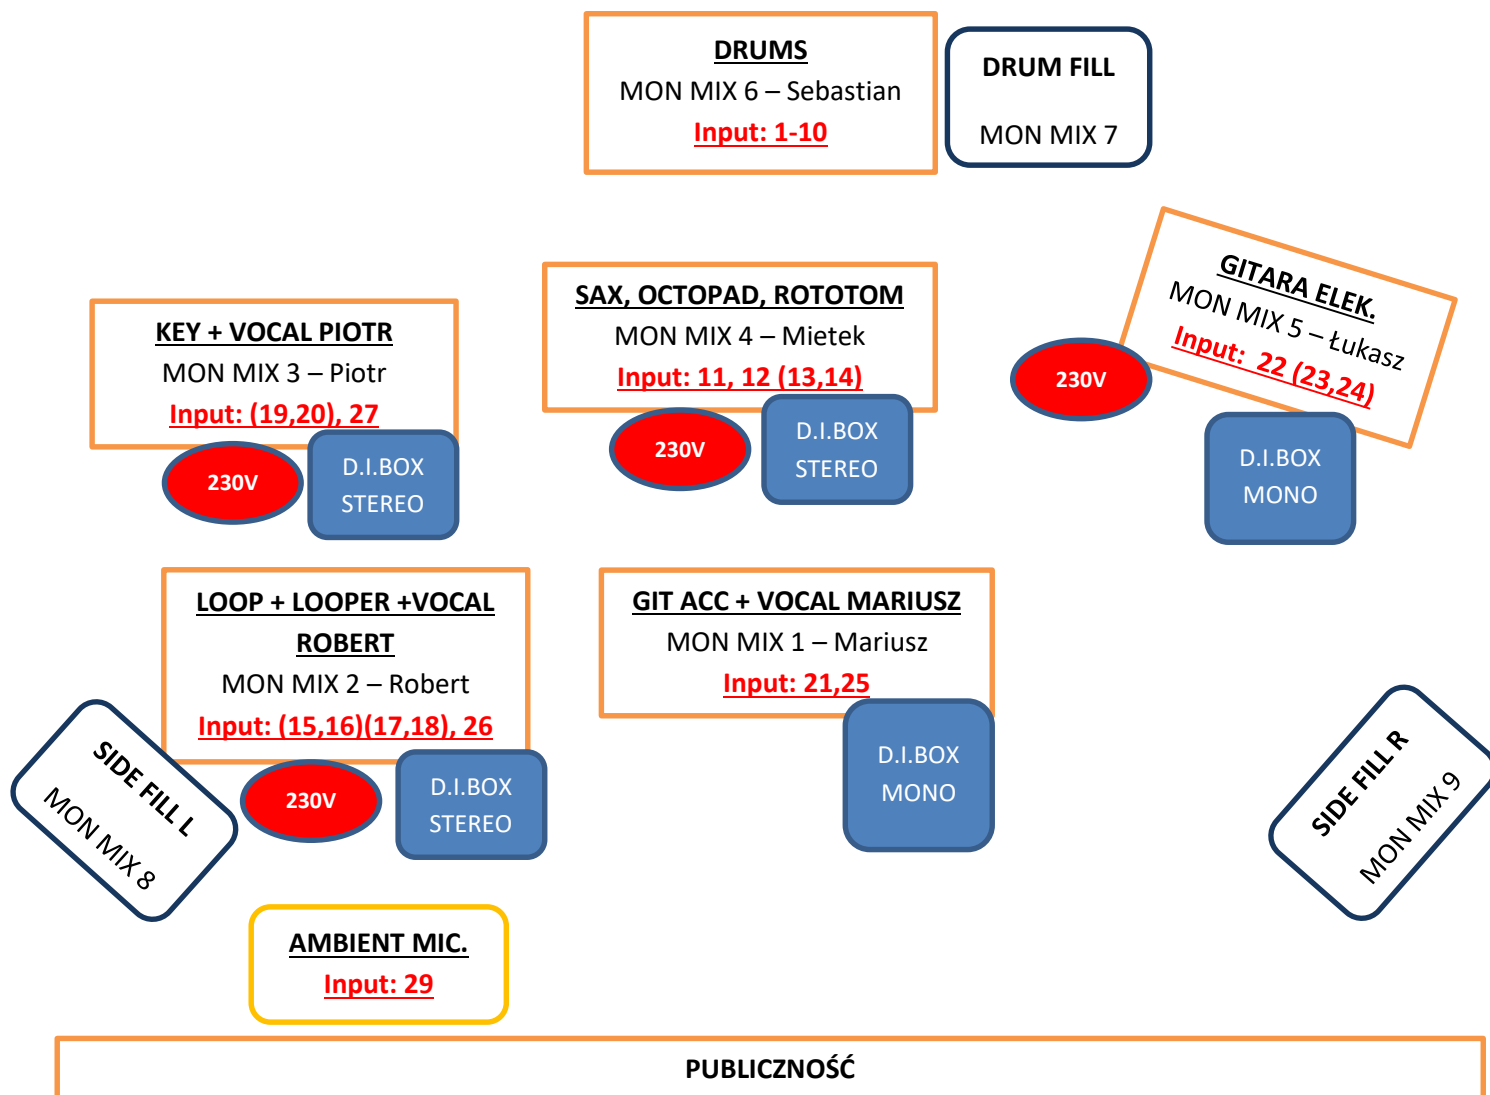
DRUMS
MON MIX 6 – Sebastian
Input: 1-10

DRUM FILL
MON MIX 7

KEY + VOCAL PIOTR
MON MIX 3 – Piotr
Input: (19,20), 27

230V

D.I.BOX
STEREO

SAX, OCTOPAD, ROTOTOM
MON MIX 4 – Mietek
Input: 11, 12 (13,14)

230V

D.I.BOX
STEREO

GITARA ELEK.
MON MIX 5 – Łukasz
Input: 22 (23,24)

230V

D.I.BOX
MONO

LOOP + LOOPER +VOCAL ROBERT
MON MIX 2 – Robert
Input: (15,16)(17,18), 26

230V

D.I.BOX
STEREO

GIT ACC + VOCAL MARIUSZ
MON MIX 1 – Mariusz
Input: 21,25

D.I.BOX
MONO

SIDE FILL L
MON MIX 8

SIDE FILL R
MON MIX 9

AMBIENT MIC.
Input: 29

PUBLICZNOŚĆ